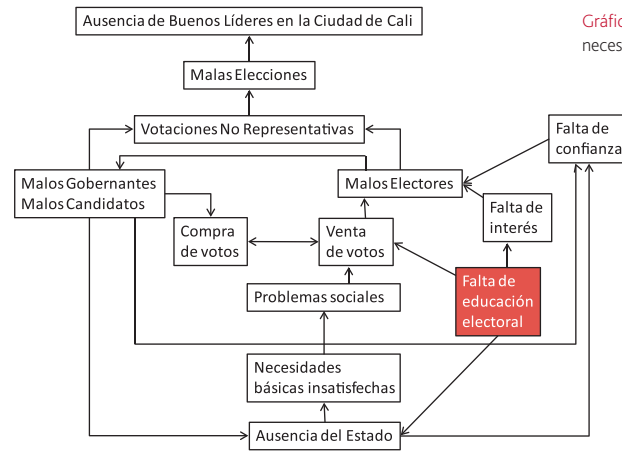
Gráfic
neces

Ausencia de Buenos Líderes en la Ciudad de Cali

Malas Elecciones

Votaciones No Representativas

Falta de confianza

Malos Gobernantes
Malos Candidatos

Malos Electores

Compra de votos

Venta de votos

Falta de interés

Falta de educación electoral

Problemas sociales

Necesidades básicas insatisfechas

Ausencia del Estado